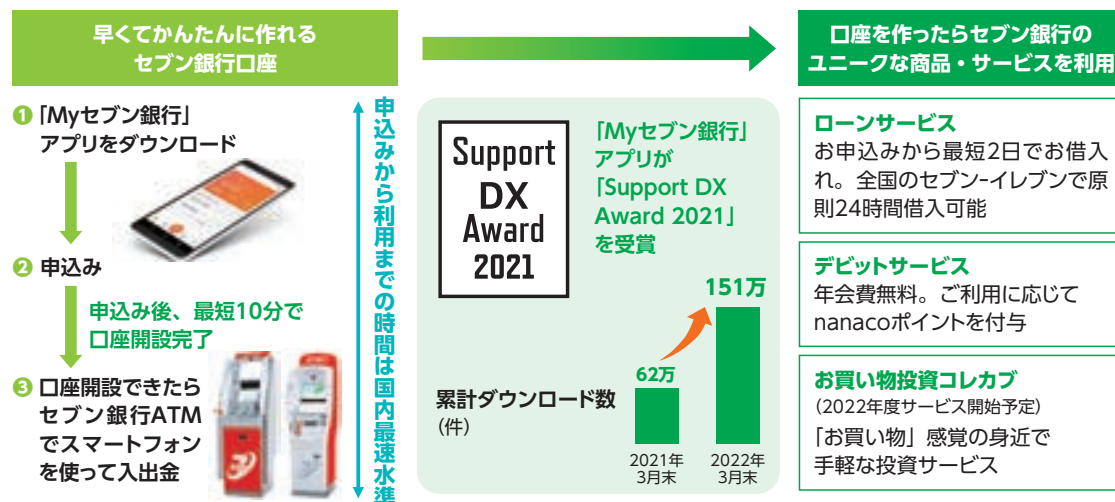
早くてかんたんに作れる
セブン銀行口座

❶「Myセブン銀行」アプリをダウンロード

❷ 申込み

申込み後、最短10分で口座開設完了

❸ 口座開設できたらセブン銀行ATMでスマートフォンを使って入出金

申込みから利用までの時間は国内最速水準

Support DX Award 2021

「Myセブン銀行」アプリが「Support DX Award 2021」を受賞

累計ダウンロード数
(件)

62万

151万

2021年
3月末

2022年
3月末

口座を作ったらセブン銀行の
ユニークな商品・サービスを利用

ローンサービス
お申込みから最短2日でお借入れ。全国のセブン-イレブンで原則24時間借入可能

デビットサービス
年会費無料。ご利用に応じてnanacoポイントを付与

お買い物投資コレカブ
(2022年度サービス開始予定)
「お買い物」感覚の身近で手軽な投資サービス